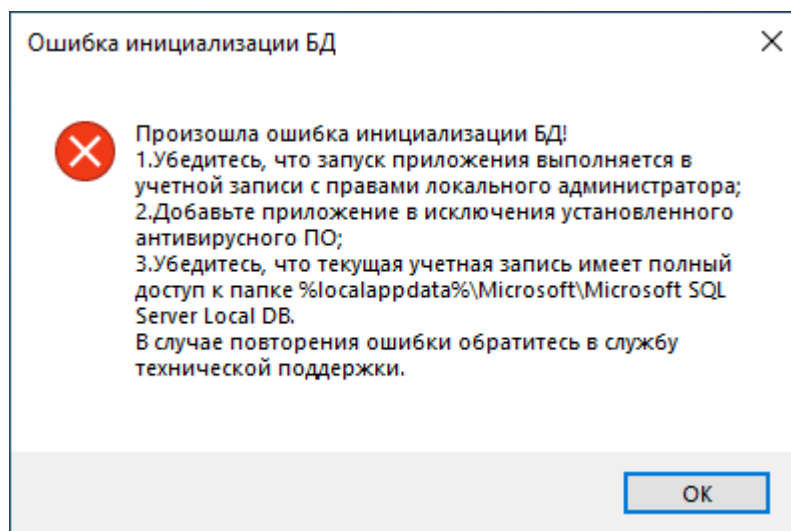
Ошибка инициализации БД

Произошла ошибка инициализации БД!
1.Убедитесь, что запуск приложения выполняется в учетной записи с правами локального администратора;
2.Добавьте приложение в исключения установленного антивирусного ПО;
3.Убедитесь, что текущая учетная запись имеет полный доступ к папке %localappdata%\Microsoft\Microsoft SQL Server Local DB.
В случае повторения ошибки обратитесь в службу технической поддержки.

OK